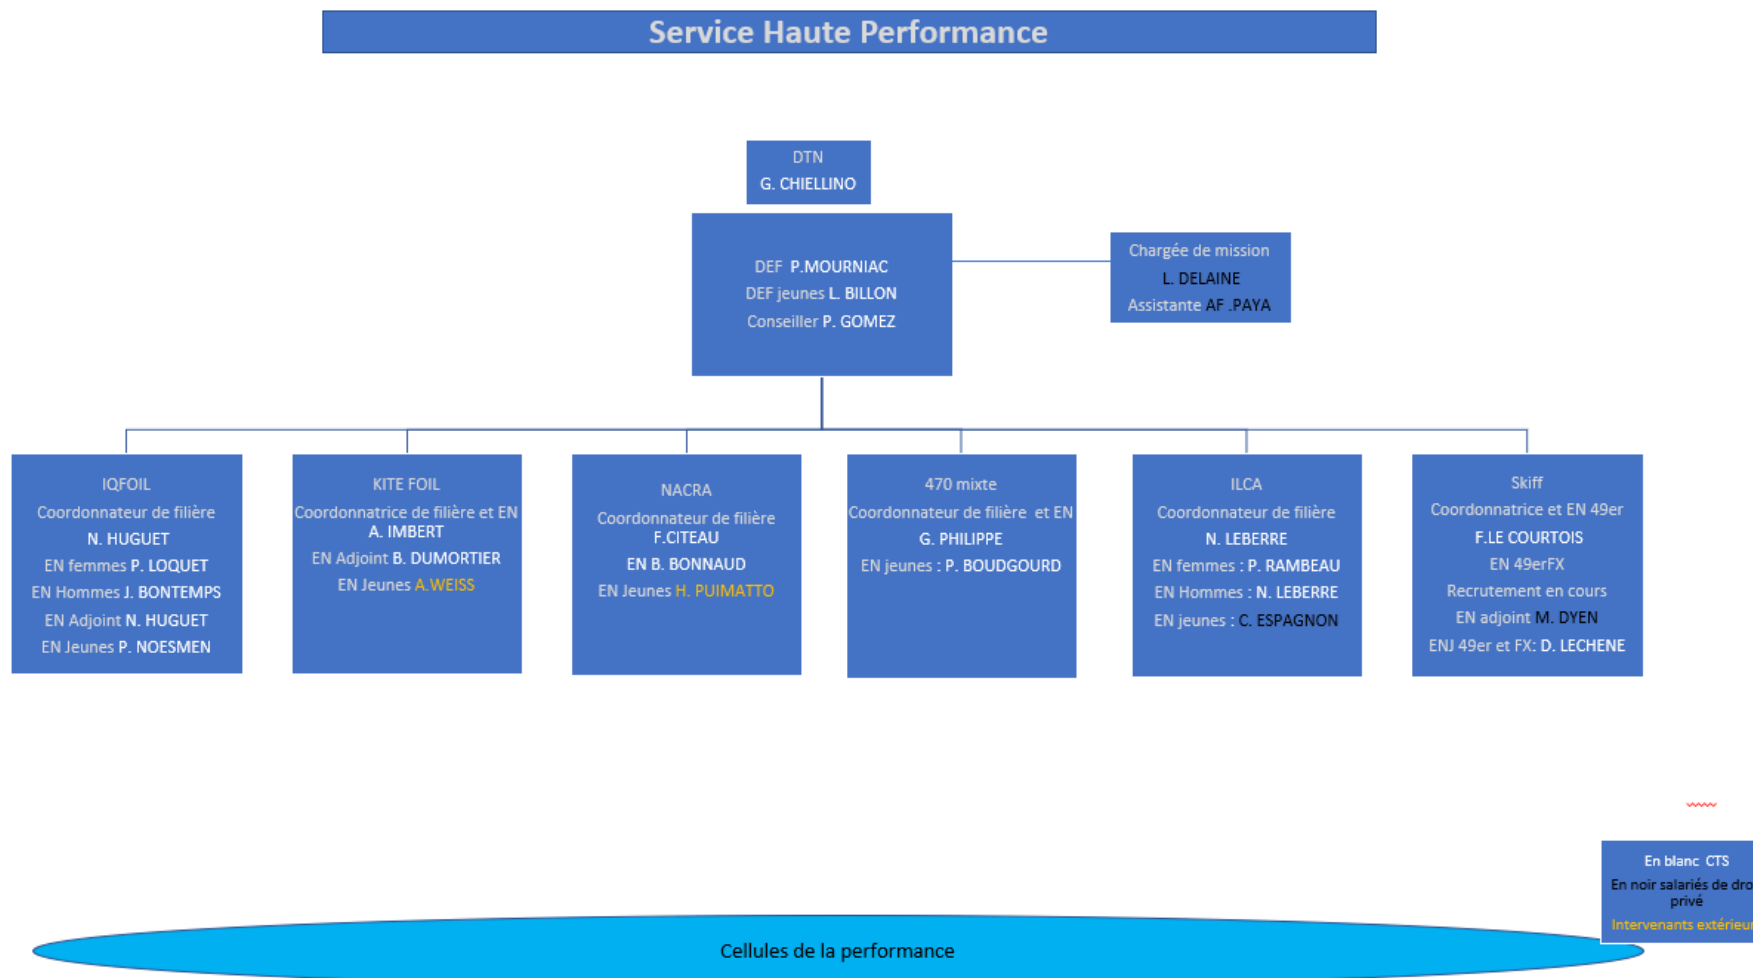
Service Haute Performance

DTN
G. CHIELLINO

DEF P.MOURNIAC
DEF jeunes L. BILLON
Conseiller P. GOMEZ

Chargée de mission
L. DELAINE
Assistante AF .PAYA

IQFOIL
Coordonnateur de filière
N. HUGUET
EN femmes P. LOQUET
EN Hommes J. BONTEMPS
EN Adjoint N. HUGUET
EN Jeunes P. NOESMEN

KITE FOIL
Coordonnatrice de filière et EN
A. IMBERT
EN Adjoint B. DUMORTIER
EN Jeunes A.WEISS

NACRA
Coordonnateur de filière
F.CITEAU
EN B. BONNAUD
EN Jeunes H. PUIMATTO

470 mixte
Coordonnateur de filière et EN
G. PHILIPPE
EN jeunes : P. BOUDGOURD

ILCA
Coordonnateur de filière
N. LEBERRE
EN femmes : P. RAMBEAU
EN Hommes : N. LEBERRE
EN jeunes : C. ESPAGNON

Skiff
Coordonnatrice et EN 49er
F.LE COURTOIS
EN 49erFX
Recrutement en cours
EN adjoint M. DYEN
ENJ 49er et FX: D. LECHENE

En blanc CTS
En noir salariés de dro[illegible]
privé
Intervenants extérieu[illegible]

Cellules de la performance